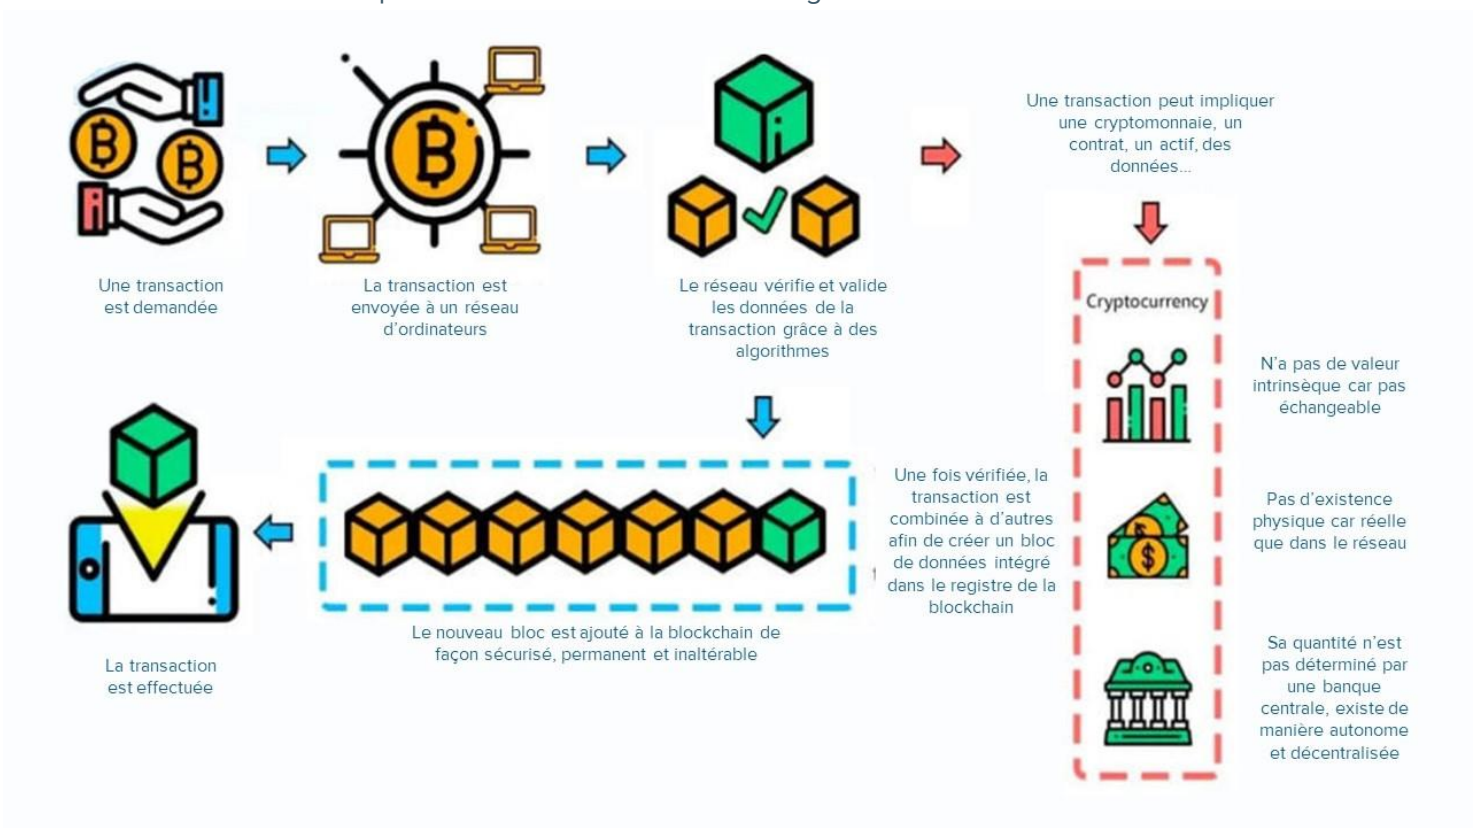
Une transaction est demandée

La transaction est envoyée à un réseau d'ordinateurs

Le réseau vérifie et valide les données de la transaction grâce à des algorithmes

Une transaction peut impliquer une cryptomonnaie, un contrat, un actif, des données...

Cryptocurrency

N'a pas de valeur intrinsèque car pas échangeable

Pas d'existence physique car réelle que dans le réseau

Sa quantité n'est pas déterminé par une banque centrale, existe de manière autonome et décentralisée

Une fois vérifiée, la transaction est combinée à d'autres afin de créer un bloc de données intégré dans le registre de la blockchain

Le nouveau bloc est ajouté à la blockchain de façon sécurisé, permanent et inaltérable

La transaction est effectuée